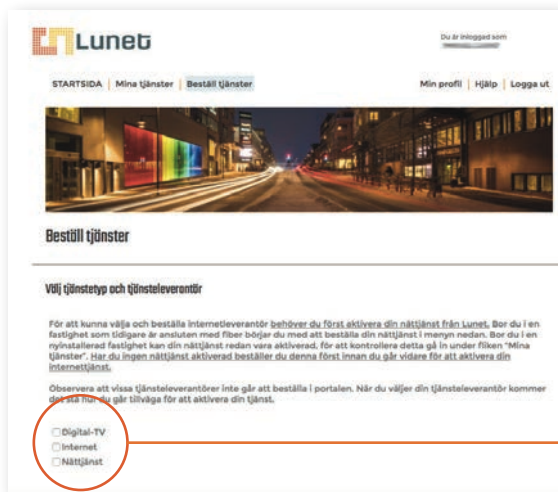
Lunet

Du är inloggad som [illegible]

STARTSIDA | Mina tjänster | Beställ tjänster

Min profil | Hjälp | Logga ut

Beställ tjänster

Välj tjänstetyp och tjänsteleverantör

För att kunna välja och beställa internetleverantör behöver du först aktivera din nättjänst från Lunet. Bor du i en fastighet som tidigare är ansluten med fiber börjar du med att beställa din nättjänst i menyn nedan. Bor du i en nyinstallerad fastighet kan din nättjänst redan vara aktiverad, för att kontrollera detta gå in under fliken "Mina tjänster". Har du ingen nättjänst aktiverad beställer du denna först innan du går vidare för att aktivera din internettjänst.

Observera att vissa tjänsteleverantörer inte går att beställa i portalen. När du väljer din tjänsteleverantör kommer det stå hur du går tillväga för att aktivera din tjänst.

Digital-TV
Internet
Nättjänst